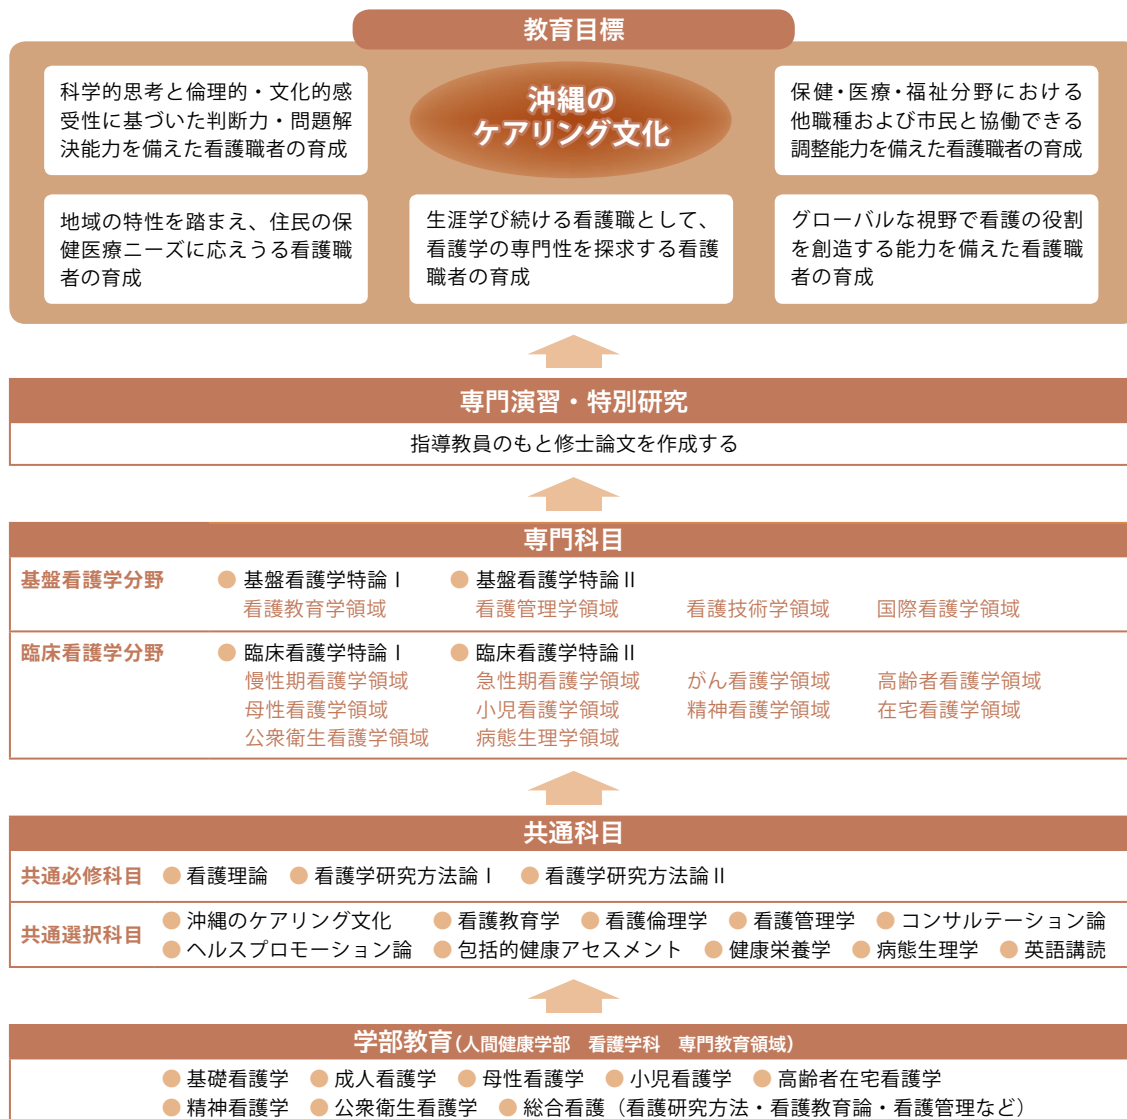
教育目標

科学的思考と倫理的・文化的感受性に基づいた判断力・問題解決能力を備えた看護職者の育成

沖縄の
ケアリング文化

保健・医療・福祉分野における他職種および市民と協働できる調整能力を備えた看護職者の育成

地域の特性を踏まえ、住民の保健医療ニーズに応えうる看護職者の育成

生涯学び続ける看護職として、看護学の専門性を探求する看護職者の育成

グローバルな視野で看護の役割を創造する能力を備えた看護職者の育成

専門演習・特別研究

指導教員のもと修士論文を作成する

専門科目

基盤看護学分野
● 基盤看護学特論 I　● 基盤看護学特論 II
看護教育学領域　看護管理学領域　看護技術学領域　国際看護学領域

臨床看護学分野
● 臨床看護学特論 I　● 臨床看護学特論 II
慢性期看護学領域　急性期看護学領域　がん看護学領域　高齢者看護学領域
母性看護学領域　小児看護学領域　精神看護学領域　在宅看護学領域
公衆衛生看護学領域　病態生理学領域

共通科目

共通必修科目　● 看護理論　● 看護学研究方法論 I　● 看護学研究方法論 II

共通選択科目
● 沖縄のケアリング文化　● 看護教育学　● 看護倫理学　● 看護管理学　● コンサルテーション論
● ヘルスプロモーション論　● 包括的健康アセスメント　● 健康栄養学　● 病態生理学　● 英語講読

学部教育(人間健康学部　看護学科　専門教育領域)

● 基礎看護学　● 成人看護学　● 母性看護学　● 小児看護学　● 高齢者在宅看護学
● 精神看護学　● 公衆衛生看護学　● 総合看護（看護研究方法・看護教育論・看護管理など）